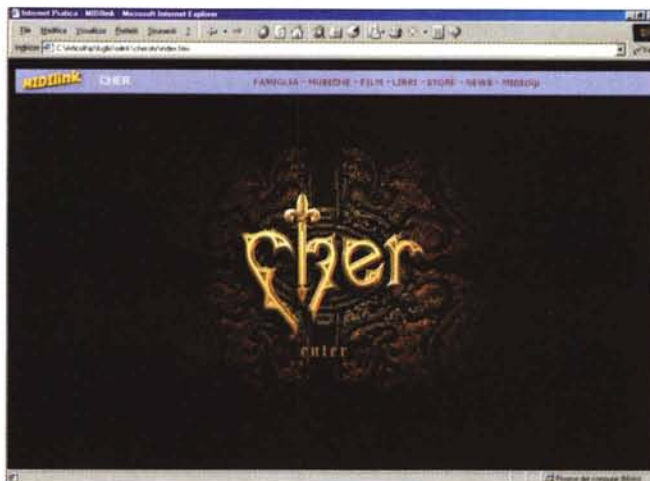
Internet Pratico - MIDIlink - Microsoft Internet Explorer

File Modifica Visualizza Preferiti Strumenti ?

Indirizzo C:\Articoli\Luglio\MIDI\cher\index.htm

MIDIlink CHER

FAMIGLIA - MUSICHE - FILM - LIBRI - STORE - NEWS - MIDIclip

Cher

enter

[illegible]